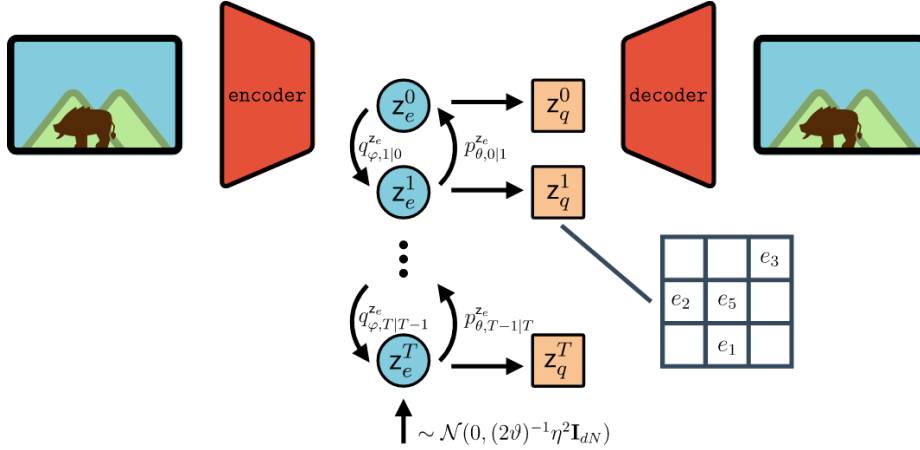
encoder

$\mathbf{z}_e^0$

$\mathbf{z}_q^0$

$q_{\varphi,1|0}^{\mathbf{z}_e}$

$p_{\theta,0|1}^{\mathbf{z}_e}$

$\mathbf{z}_e^1$

$\mathbf{z}_q^1$

decoder

|  |  | $e_3$ |
|---|---|---|
| $e_2$ | $e_5$ |  |
|  | $e_1$ |  |

$q_{\varphi,T|T-1}^{\mathbf{z}_e}$

$p_{\theta,T-1|T}^{\mathbf{z}_e}$

$\mathbf{z}_e^T$

$\mathbf{z}_q^T$

$\sim \mathcal{N}(0, (2\vartheta)^{-1}\eta^2\mathbf{I}_{dN})$